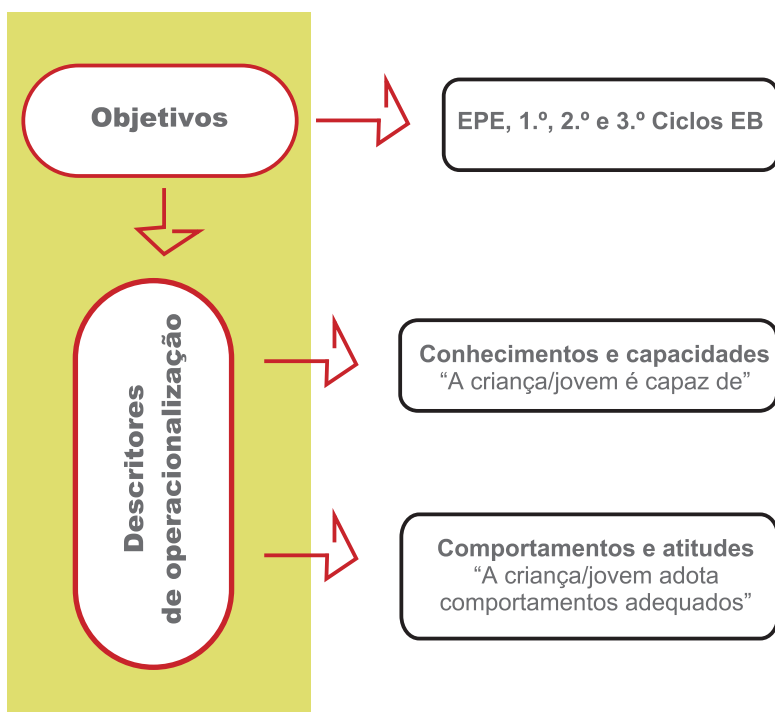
Objetivos

EPE, 1.º, 2.º e 3.º Ciclos EB

Descritores de operacionalização

Conhecimentos e capacidades
"A criança/jovem é capaz de"

Comportamentos e atitudes
"A criança/jovem adota comportamentos adequados"